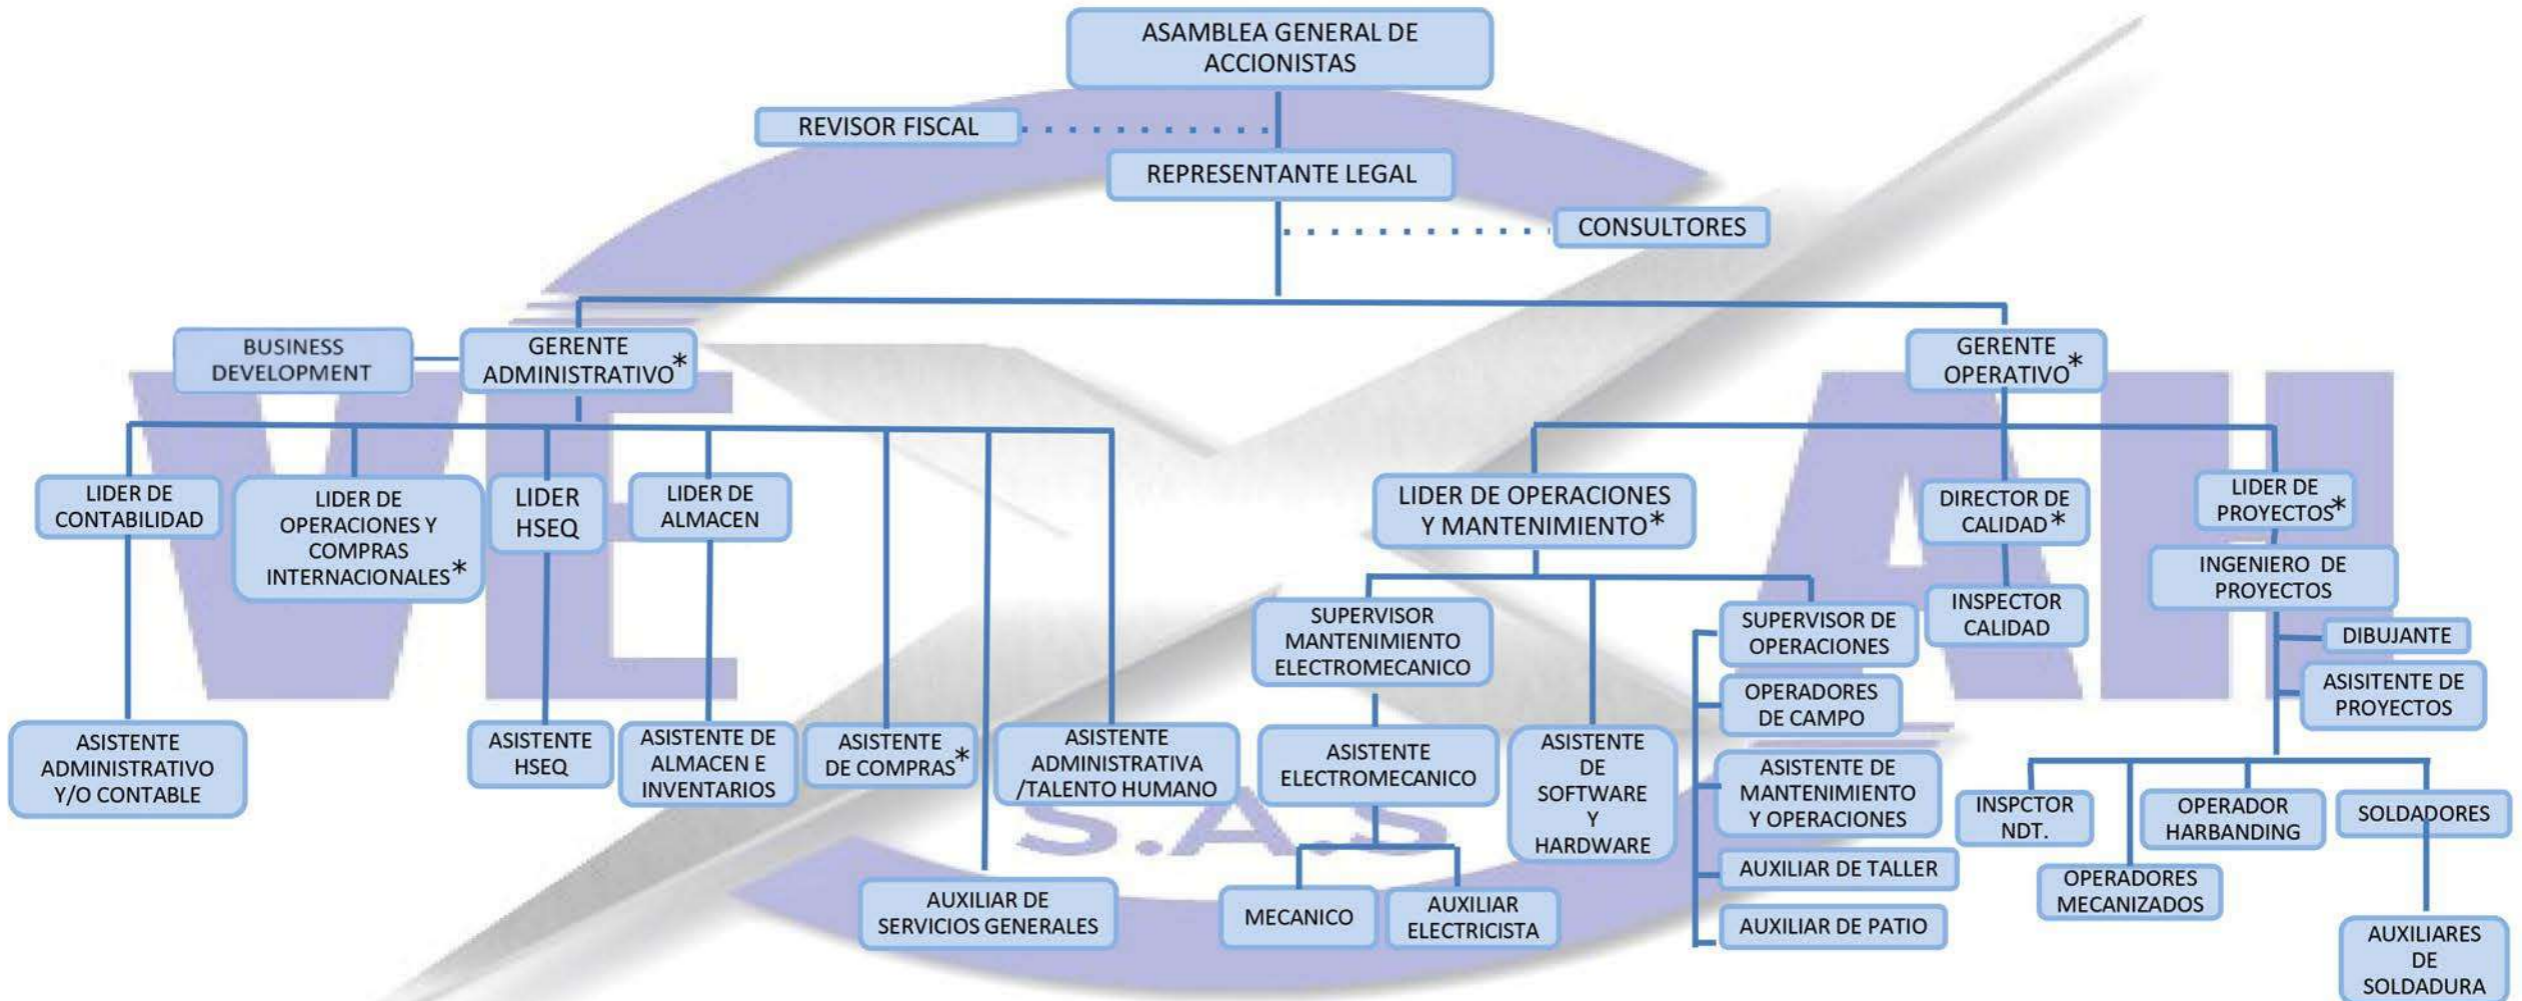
ASAMBLEA GENERAL DE ACCIONISTAS

REVISOR FISCAL

REPRESENTANTE LEGAL

CONSULTORES

BUSINESS DEVELOPMENT

GERENTE ADMINISTRATIVO*

GERENTE OPERATIVO*

LIDER DE CONTABILIDAD

LIDER DE OPERACIONES Y COMPRAS INTERNACIONALES*

LIDER HSEQ

LIDER DE ALMACEN

LIDER DE OPERACIONES Y MANTENIMIENTO*

DIRECTOR DE CALIDAD*

LIDER DE PROYECTOS*

INGENIERO DE PROYECTOS

SUPERVISOR MANTENIMIENTO ELECTROMECANICO

SUPERVISOR DE OPERACIONES

INSPECTOR CALIDAD

DIBUJANTE

OPERADORES DE CAMPO

ASISITENTE DE PROYECTOS

ASISTENTE ADMINISTRATIVO Y/O CONTABLE

ASISTENTE HSEQ

ASISTENTE DE ALMACEN E INVENTARIOS

ASISTENTE DE COMPRAS*

ASISTENTE ADMINISTRATIVA /TALENTO HUMANO

ASISTENTE ELECTROMECANICO

ASISTENTE DE SOFTWARE Y HARDWARE

ASISTENTE DE MANTENIMIENTO Y OPERACIONES

INSPCTOR NDT.

OPERADOR HARBANDING

SOLDADORES

AUXILIAR DE TALLER

OPERADORES MECANIZADOS

AUXILIAR DE SERVICIOS GENERALES

MECANICO

AUXILIAR ELECTRICISTA

AUXILIAR DE PATIO

AUXILIARES DE SOLDADURA

S.A.S